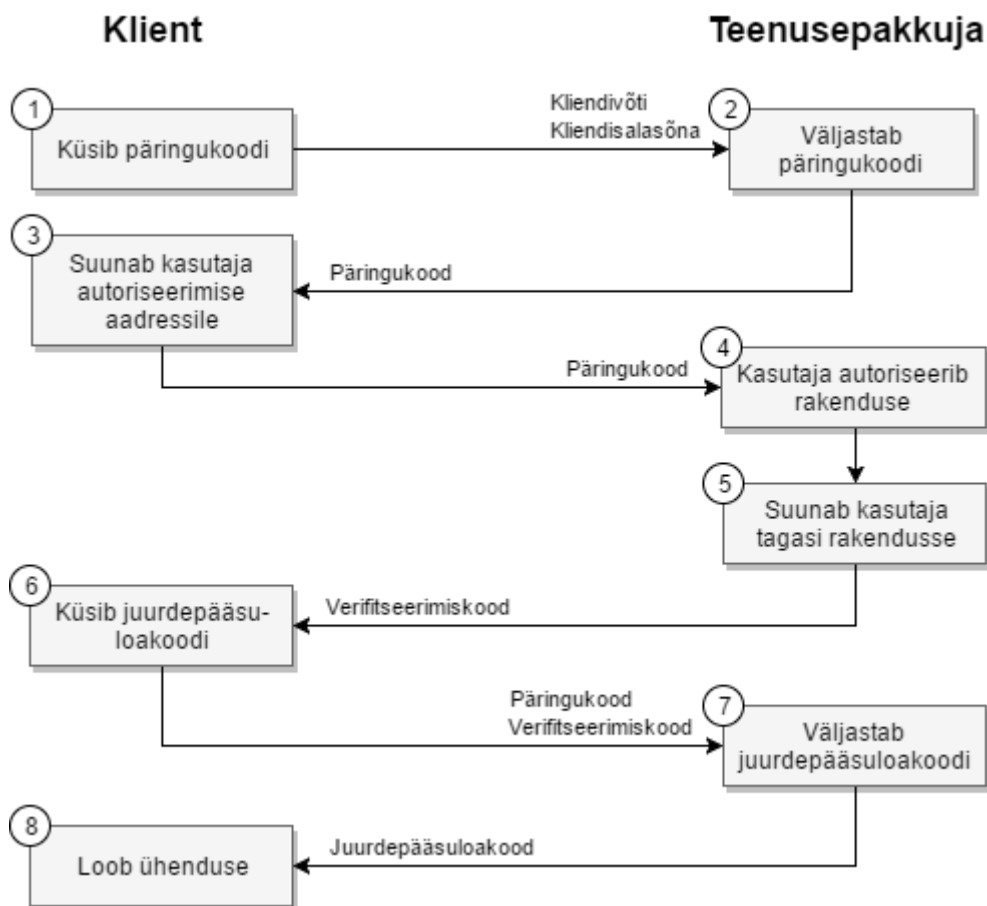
Klient

Teenusepakkuja

1
Küsib päringukoodi

Kliendivõti
Kliendisalasõna

2
Väljastab päringukoodi

3
Suunab kasutaja autoriseerimise aadressile

Päringukood

Päringukood

4
Kasutaja autoriseerib rakenduse

5
Suunab kasutaja tagasi rakendusse

6
Küsib juurdepääsu-loakoodi

Verifitseerimiskood

Päringukood
Verifitseerimiskood

7
Väljastab juurdepääsuloakoodi

8
Loob ühenduse

Juurdepääsuloakood